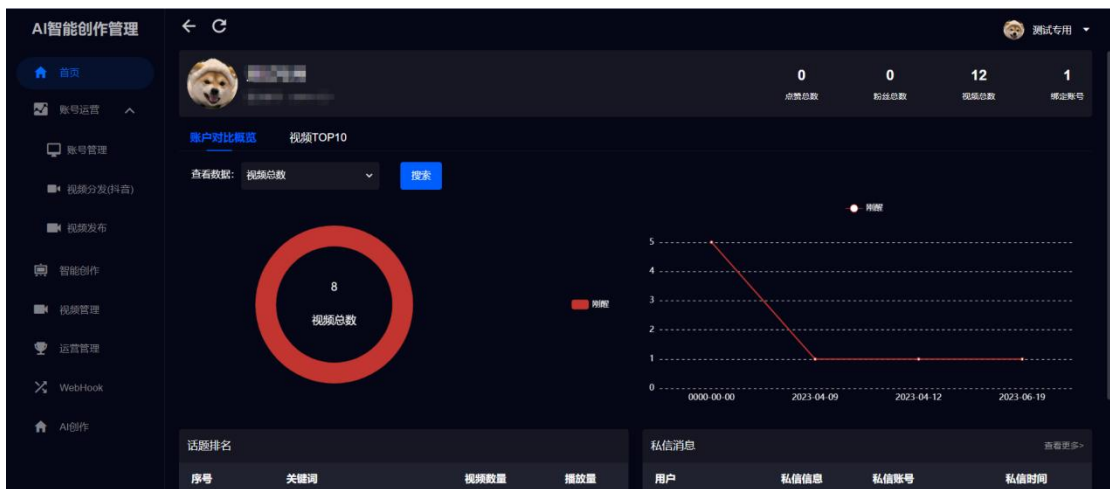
AI智能创作管理

首页
账号运营
账号管理
视频分发(抖音)
视频发布
智能创作
视频管理
运营管理
WebHook
AI创作

测试专用

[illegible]
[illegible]

0
点赞总数
0
粉丝总数
12
视频总数
1
绑定账号

账户对比概览
视频TOP10

查看数据: 视频总数
搜索

8
视频总数

刚醒

刚醒

5
4
3
2
1
0
0000-00-00
2023-04-09
2023-04-12
2023-06-19

话题排名
| 序号 | 关键词 | 视频数量 | 播放量 |
|---|---|---|---|

私信消息
查看更多>
| 用户 | 私信信息 | 私信账号 | 私信时间 |
|---|---|---|---|